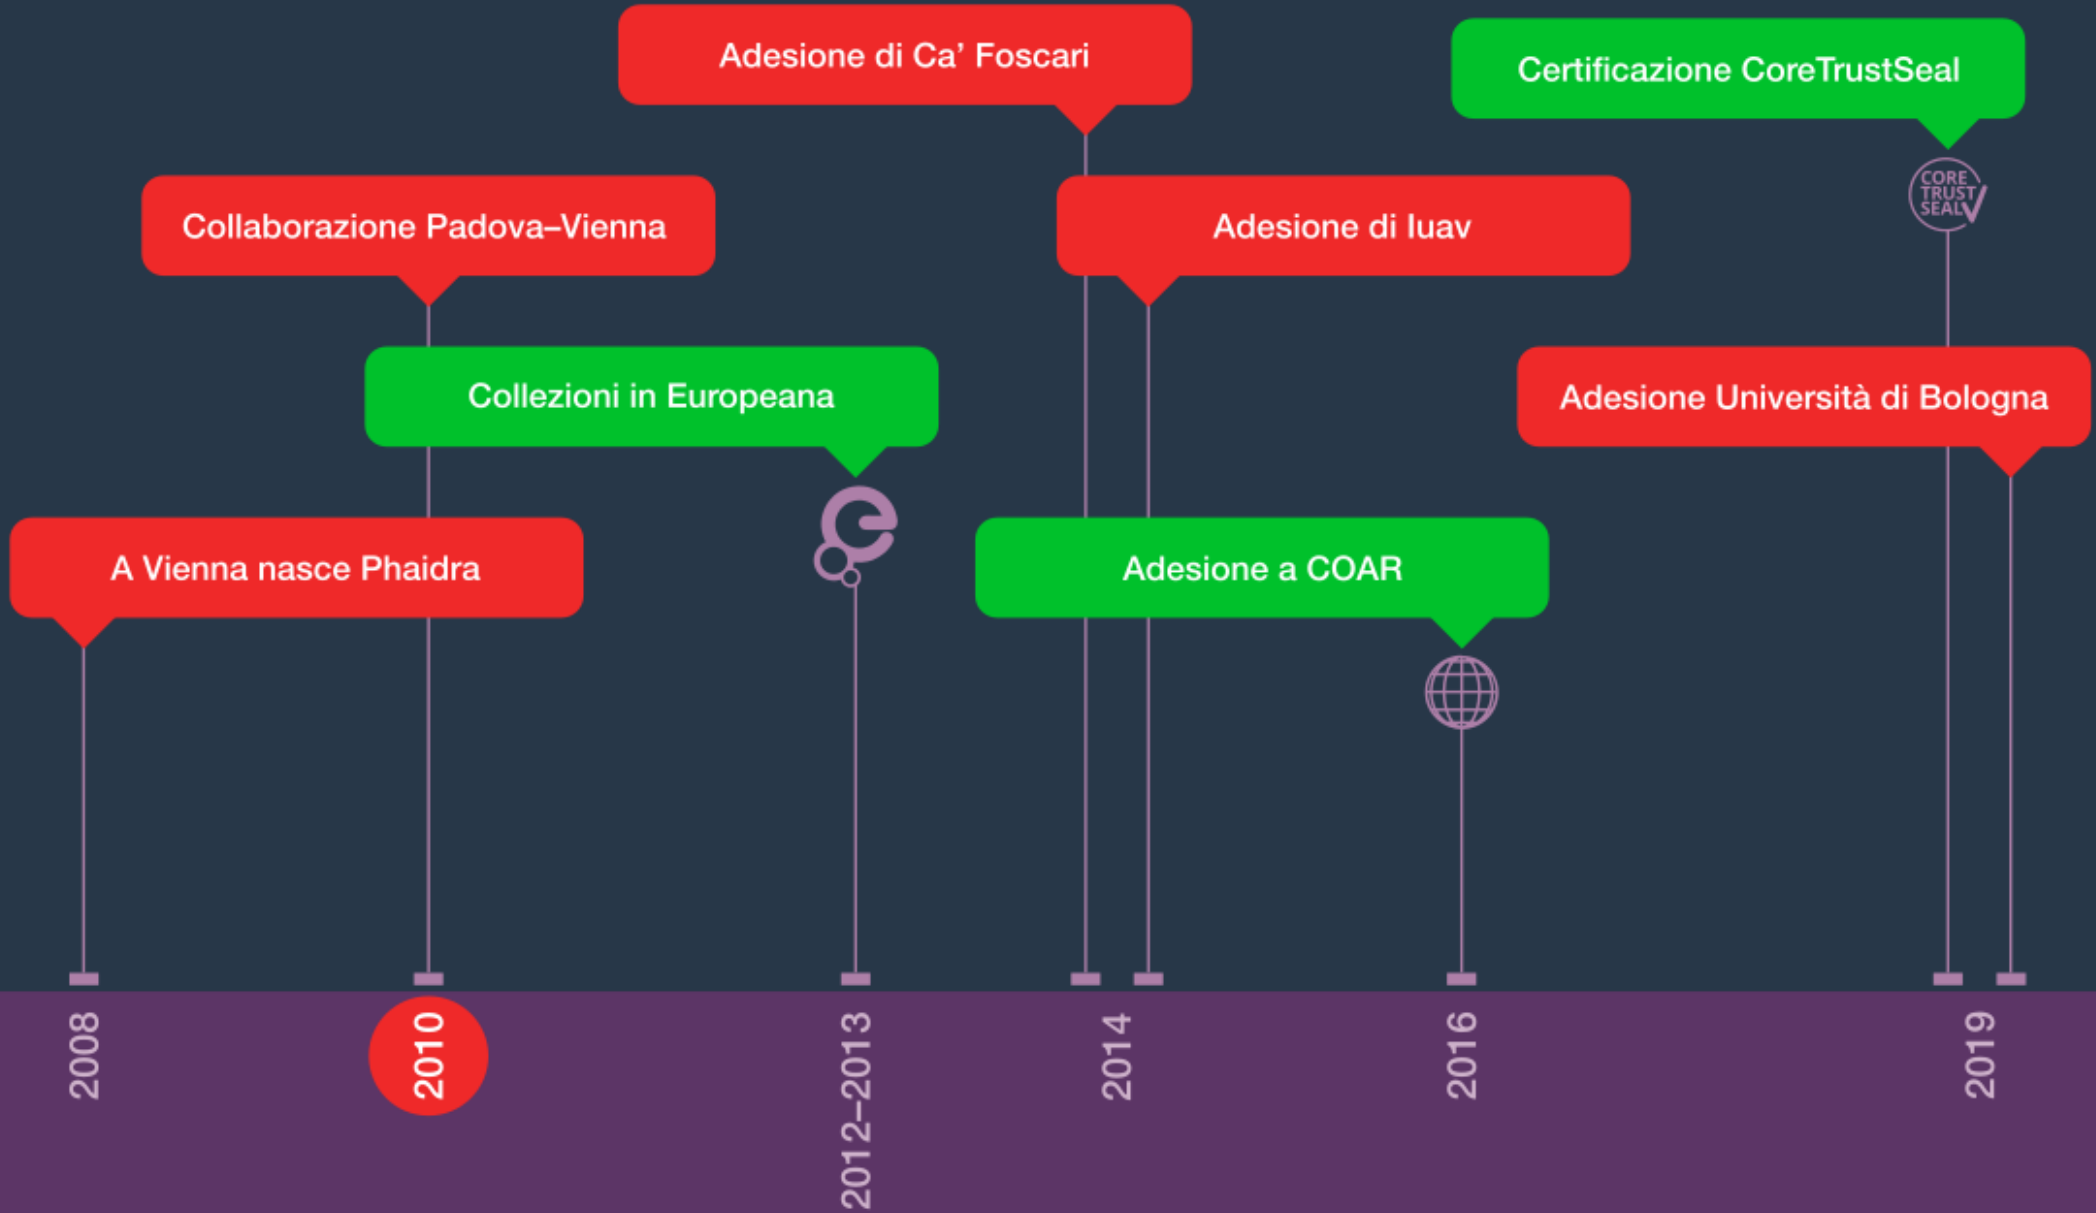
Adesione di Ca' Foscari

Certificazione CoreTrustSeal

Collaborazione Padova–Vienna

Adesione di Iuav

CORE TRUST SEAL

Collezioni in Europeana

Adesione Università di Bologna

A Vienna nasce Phaidra

Adesione a COAR

2008

2010

2012–2013

2014

2016

2019